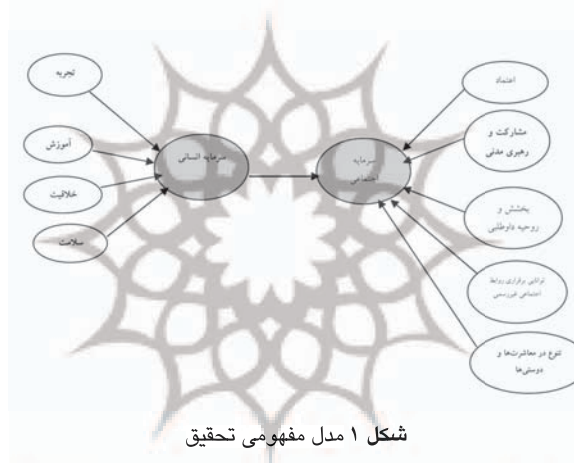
تجربه

آموزش

خلاقیت

سلامت

سرمایه انسانی

سرمایه اجتماعی

اعتماد

مشارکت و رهبری مدنی

بخشش و روحیه داوطلبی

توانایی برقراری روابط اجتماعی غیررسمی

تنوع در معاشرت‌ها و دوستی‌ها

شکل ۱ مدل مفهومی تحقیق